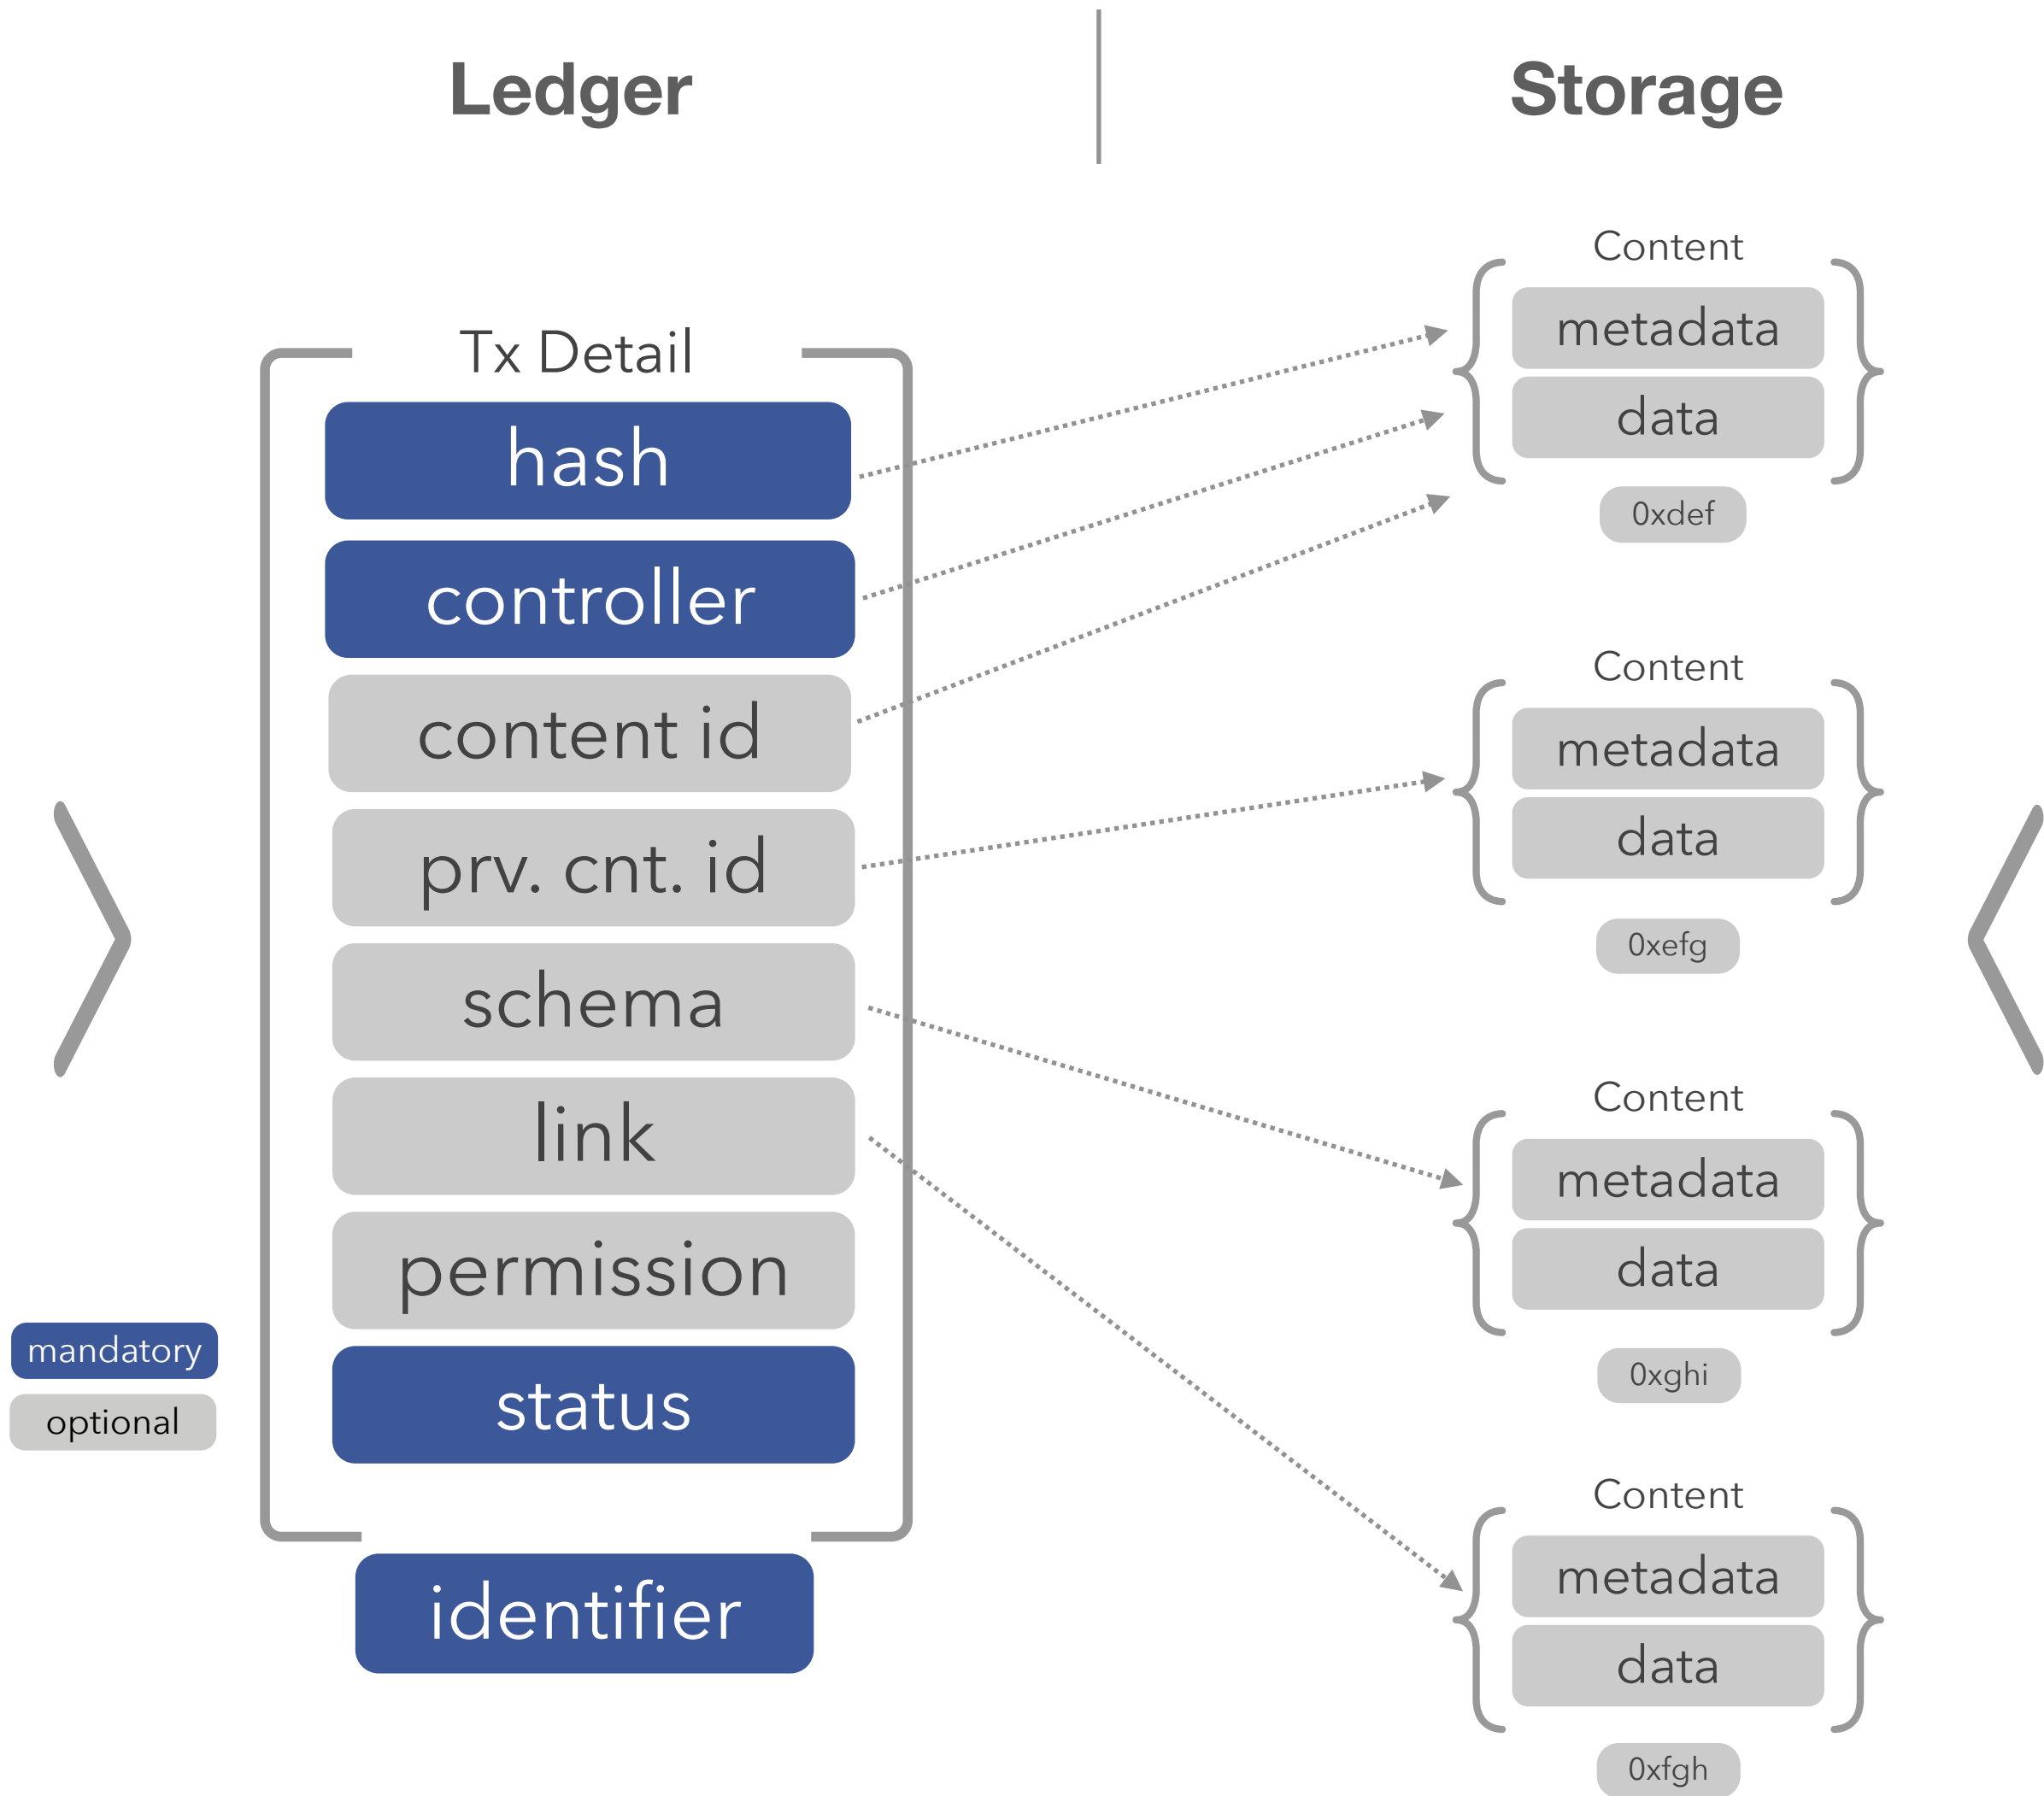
Ledger

Storage

Tx Detail

hash

controller

content id

prv. cnt. id

schema

link

permission

status

identifier

mandatory

optional

Content

metadata

data

0xdef

Content

metadata

data

0xefg

Content

metadata

data

0xghi

Content

metadata

data

0xfgh